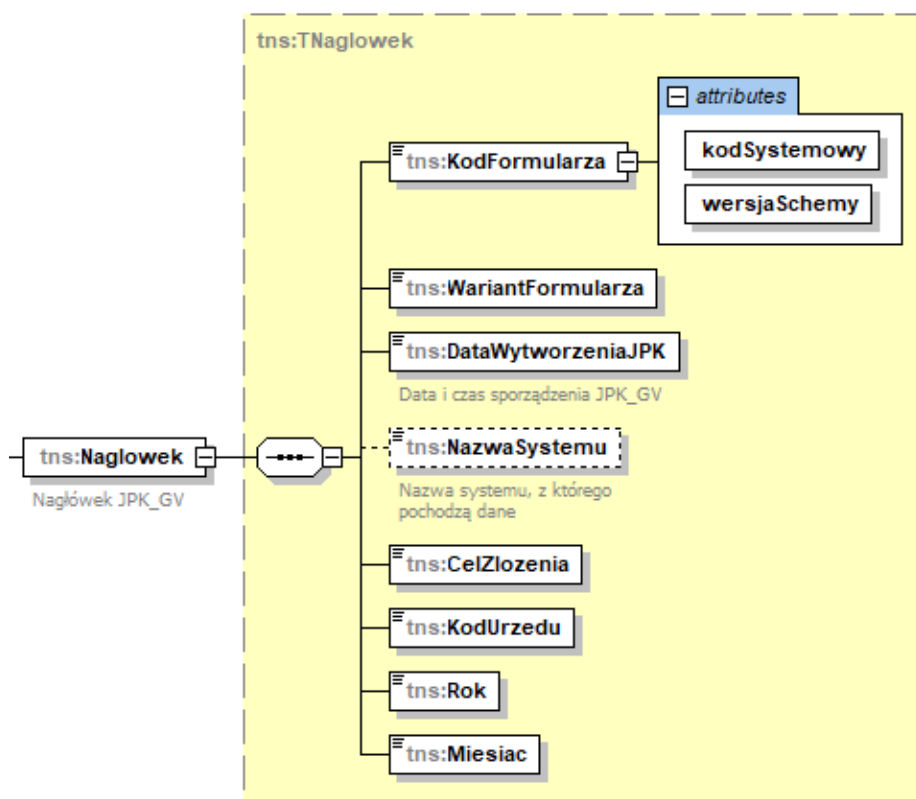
tns:TNaglowek

tns:Naglowek

Nagłówek JPK_GV

tns:KodFormularza

attributes

kodSystemowy

wersjaSchemy

tns:WariantFormularza

tns:DataWytworzeniaJPK

Data i czas sporządzenia JPK_GV

tns:NazwaSystemu

Nazwa systemu, z którego pochodzą dane

tns:CelZlozenia

tns:KodUrzedu

tns:Rok

tns:Miesiac